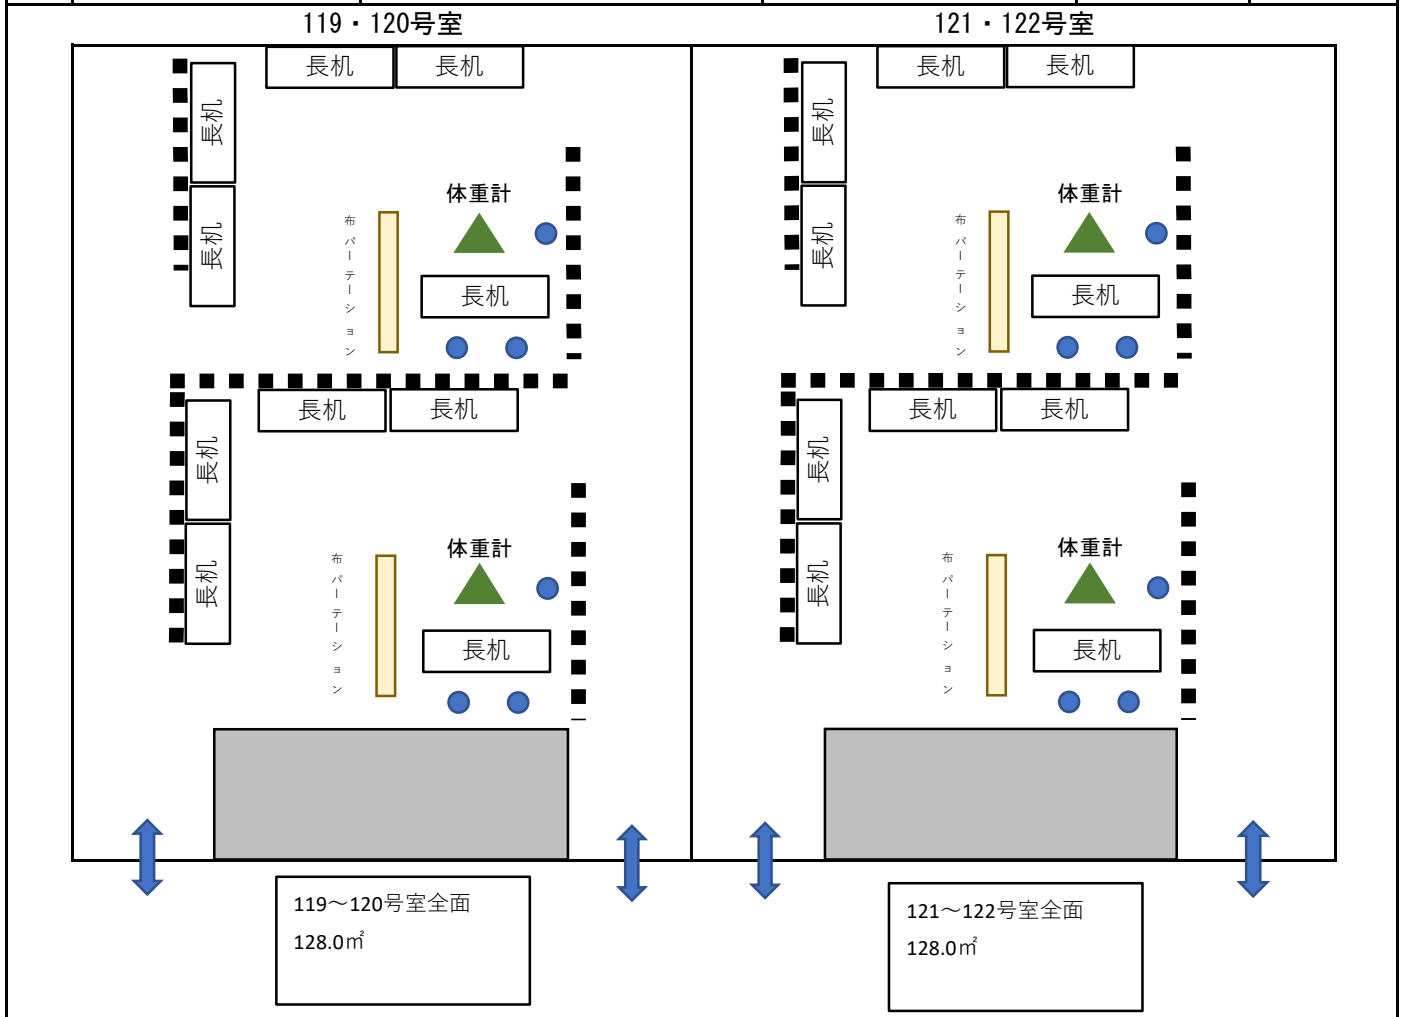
119・120号室

長机 長机

長机

長机

体重計

布パーテーション

長机

長机 長机

長机

長机

体重計

布パーテーション

長机

119～120号室全面
128.0㎡

121・122号室

長机 長机

長机

長机

体重計

布パーテーション

長机

長机 長机

長机

長机

体重計

布パーテーション

長机

121～122号室全面
128.0㎡